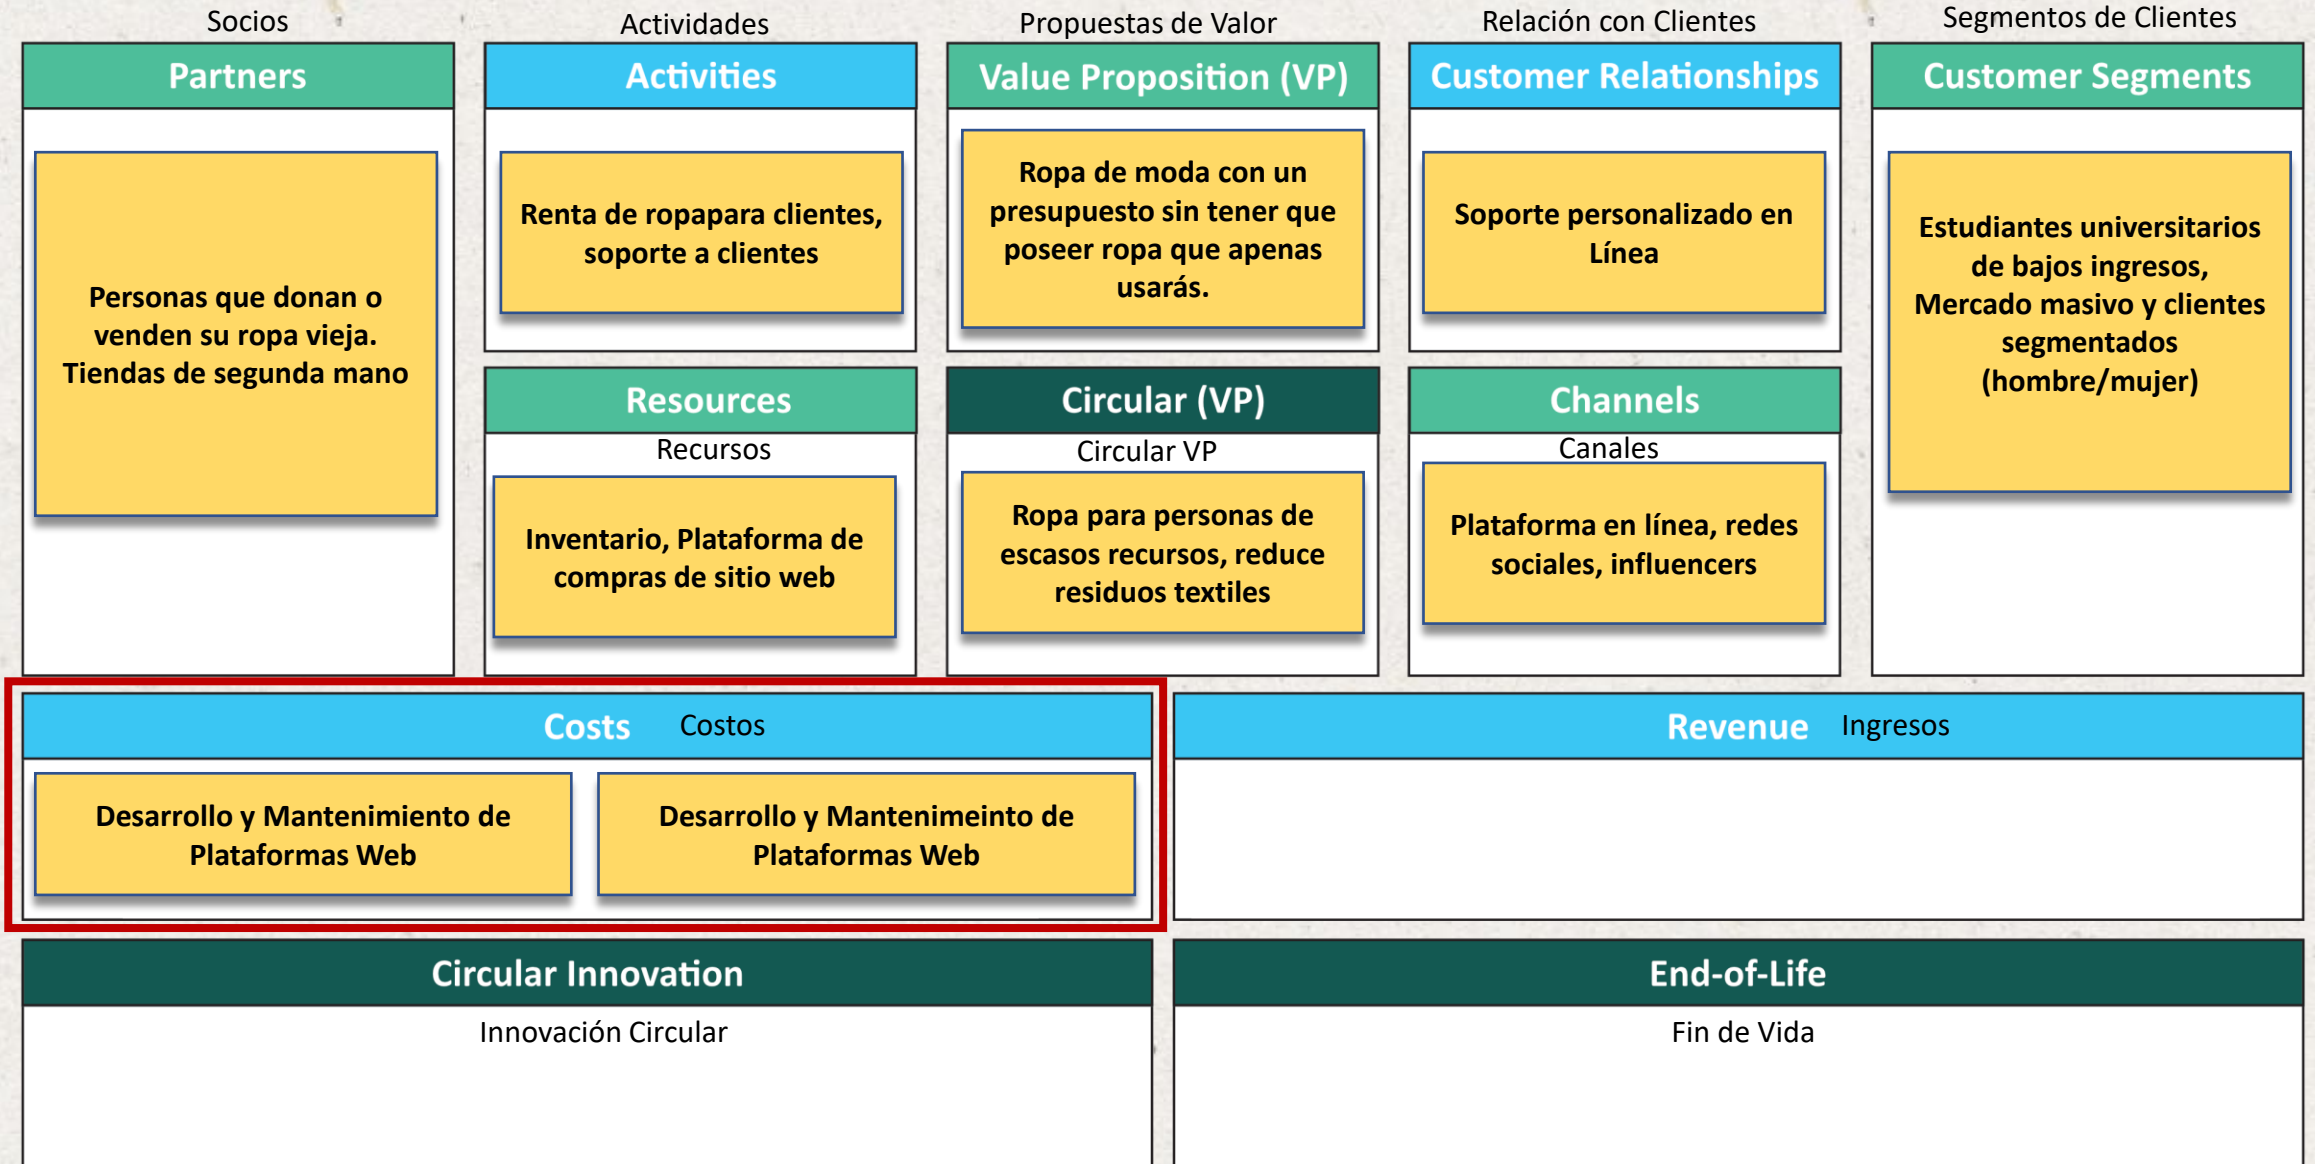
Socios
Partners
Personas que donan o venden su ropa vieja. Tiendas de segunda mano

Actividades
Activities
Renta de ropapara clientes, soporte a clientes

Resources
Recursos
Inventario, Plataforma de compras de sitio web

Propuestas de Valor
Value Proposition (VP)
Ropa de moda con un presupuesto sin tener que poseer ropa que apenas usarás.

Circular (VP)
Circular VP
Ropa para personas de escasos recursos, reduce residuos textiles

Relación con Clientes
Customer Relationships
Soporte personalizado en Línea

Channels
Canales
Plataforma en línea, redes sociales, influencers

Segmentos de Clientes
Customer Segments
Estudiantes universitarios de bajos ingresos, Mercado masivo y clientes segmentados (hombre/mujer)

Costs Costos
Desarrollo y Mantenimiento de Plataformas Web
Desarrollo y Mantenimeinto de Plataformas Web

Revenue Ingresos

Circular Innovation
Innovación Circular

End-of-Life
Fin de Vida